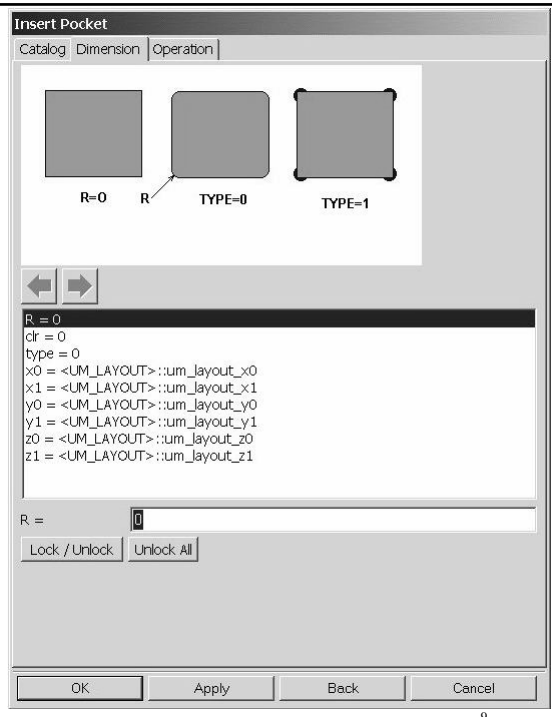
Insert Pocket
Catalog Dimension Operation

R=0 R TYPE=0 TYPE=1

R = 0
clr = 0
type = 0
x0 = <UM_LAYOUT>::um_layout_x0
x1 = <UM_LAYOUT>::um_layout_x1
y0 = <UM_LAYOUT>::um_layout_y0
y1 = <UM_LAYOUT>::um_layout_y1
z0 = <UM_LAYOUT>::um_layout_z0
z1 = <UM_LAYOUT>::um_layout_z1

R = 0
Lock / Unlock Unlock All

OK Apply Back Cancel

8